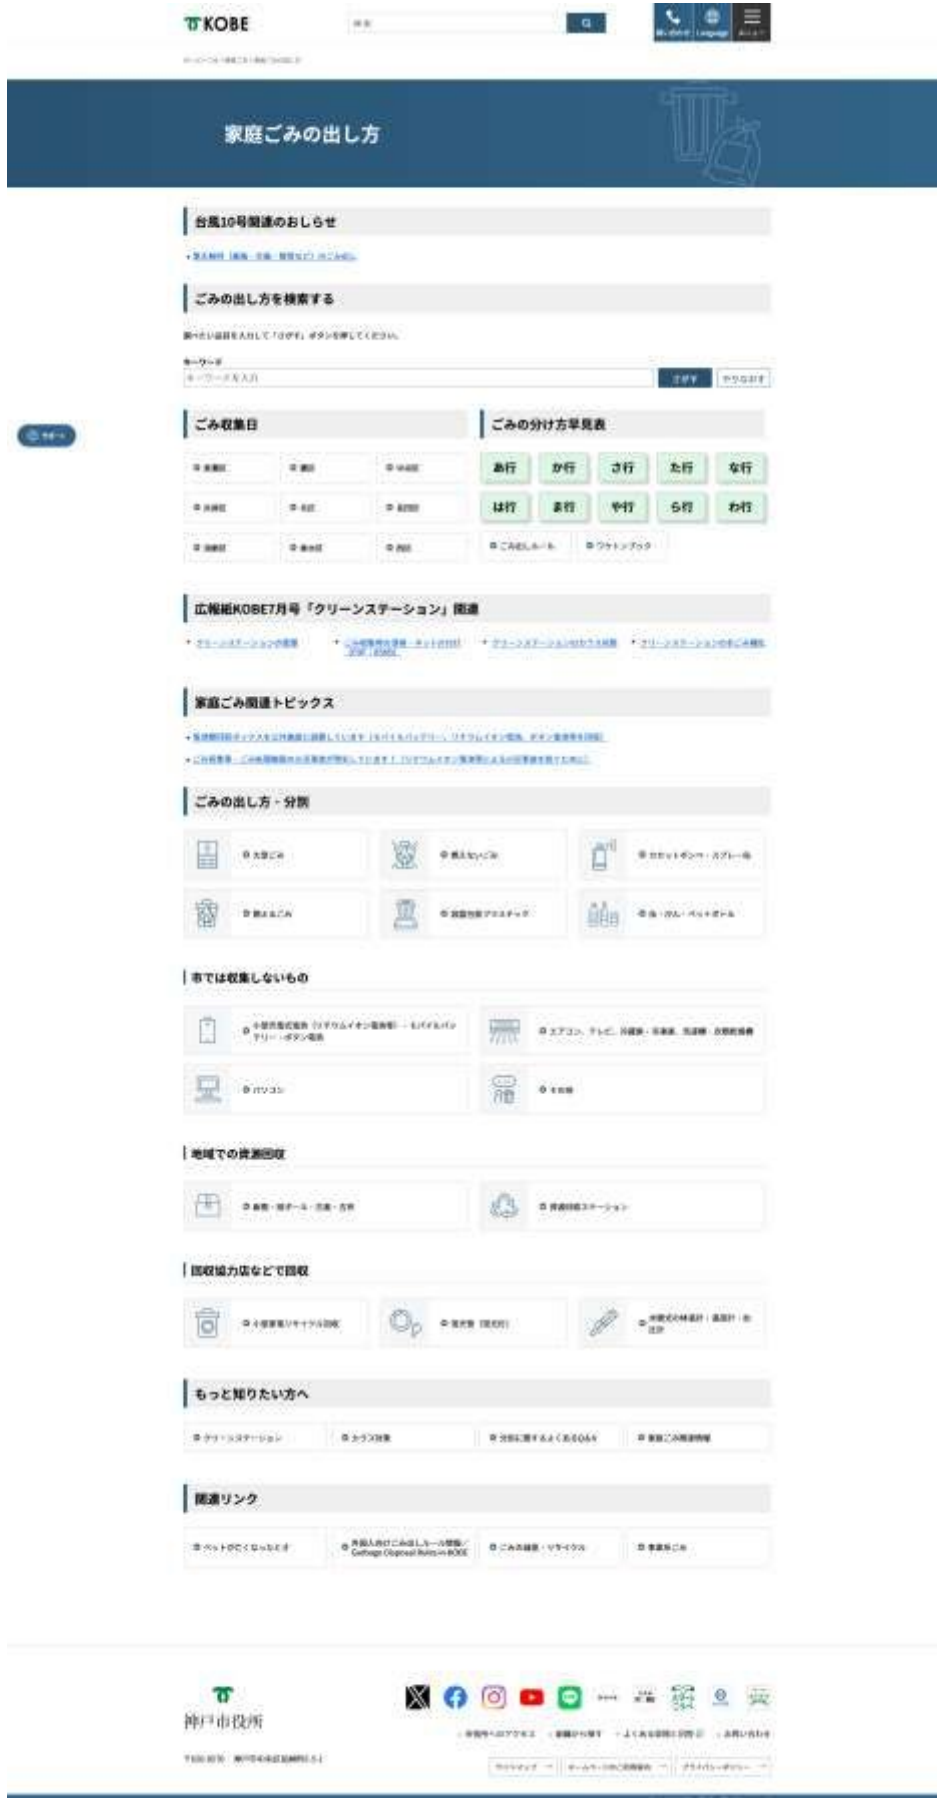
KOBE

家庭ごみの出し方

台風10号関連のおしらせ

ごみの出し方を検索する

キーワード

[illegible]

ごみ収集日

ごみの分け方早見表

あ行 か行 さ行 た行 な行

は行 ま行 や行 ら行 わ行

広報紙KOBE7月号「クリーンステーション」関連

家庭ごみ関連トピックス

ごみの出し方・分別

市では収集しないもの

地域での資源回収

回収協力店などで回収

もっと知りたい方へ

関連リンク

神戸市役所